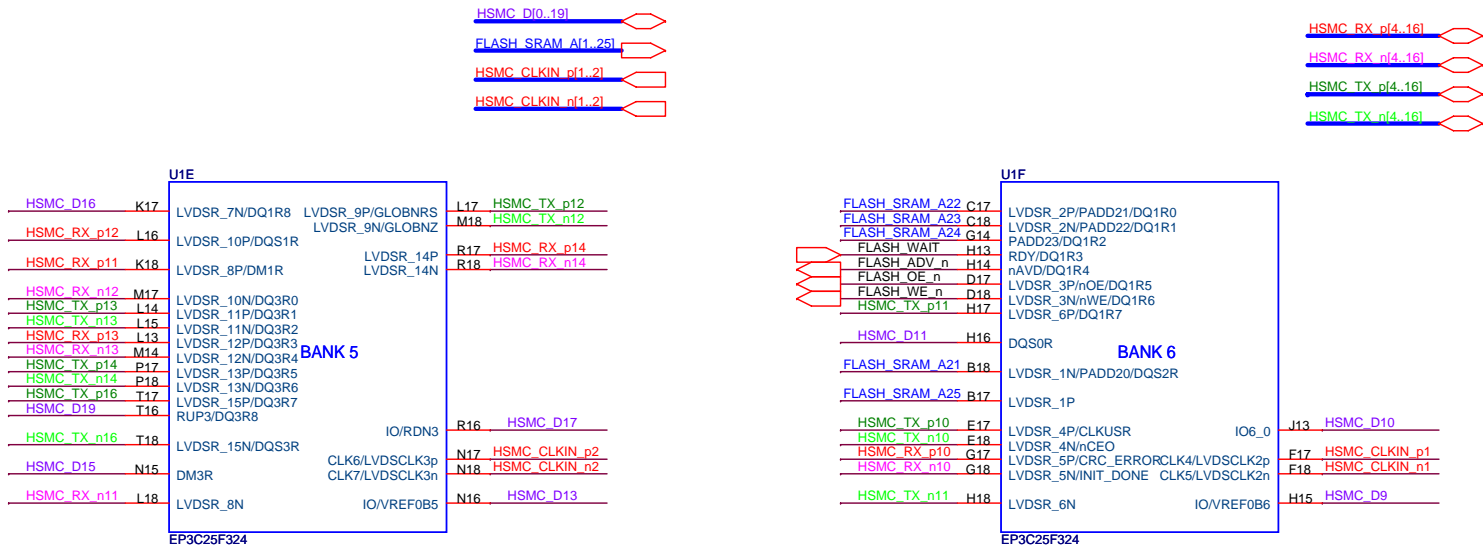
HSMC_D[0..19]
FLASH_SRAM_A[1..25]
HSMC_CLKIN_p[1..2]
HSMC_CLKIN_n[1..2]

HSMC_RX_p[4..16]
HSMC_RX_n[4..16]
HSMC_TX_p[4..16]
HSMC_TX_n[4..16]

U1E

HSMC_D16 K17 LVDSR_7N/DQ1R8
HSMC_RX_p12 L16 LVDSR_10P/DQS1R
HSMC_RX_p11 K18 LVDSR_8P/DM1R
HSMC_RX_n12 M17 LVDSR_10N/DQ3R0
HSMC_TX_p13 L14 LVDSR_11P/DQ3R1
HSMC_TX_n13 L15 LVDSR_11N/DQ3R2
HSMC_RX_p13 L13 LVDSR_12P/DQ3R3
HSMC_RX_n13 M14 LVDSR_12N/DQ3R4
HSMC_TX_p14 P17 LVDSR_13P/DQ3R5
HSMC_TX_n14 P18 LVDSR_13N/DQ3R6
HSMC_TX_p16 T17 LVDSR_15P/DQ3R7
HSMC_D19 T16 RUP3/DQ3R8
HSMC_TX_n16 T18 LVDSR_15N/DQS3R
HSMC_D15 N15 DM3R
HSMC_RX_n11 L18 LVDSR_8N

BANK 5

LVDSR_9P/GLOBNRS L17 HSMC_TX_p12
LVDSR_9N/GLOBNZ M18 HSMC_TX_n12
LVDSR_14P R17 HSMC_RX_p14
LVDSR_14N R18 HSMC_RX_n14
IO/RDN3 R16 HSMC_D17
CLK6/LVDSCLK3p N17 HSMC_CLKIN_p2
CLK7/LVDSCLK3n N18 HSMC_CLKIN_n2
IO/VREF0B5 N16 HSMC_D13

EP3C25F324

U1F

FLASH_SRAM_A22 C17 LVDSR_2P/PADD21/DQ1R0
FLASH_SRAM_A23 C18 LVDSR_2N/PADD22/DQ1R1
FLASH_SRAM_A24 G14 PADD23/DQ1R2
FLASH_WAIT H13 RDY/DQ1R3
FLASH_ADV_n H14 nAVD/DQ1R4
FLASH_OE_n D17 LVDSR_3P/nOE/DQ1R5
FLASH_WE_n D18 LVDSR_3N/nWE/DQ1R6
HSMC_TX_p11 H17 LVDSR_6P/DQ1R7
HSMC_D11 H16 DQS0R
FLASH_SRAM_A21 B18 LVDSR_1N/PADD20/DQS2R
FLASH_SRAM_A25 B17 LVDSR_1P
HSMC_TX_p10 E17 LVDSR_4P/CLKUSR
HSMC_TX_n10 E18 LVDSR_4N/nCEO
HSMC_RX_p10 G17 LVDSR_5P/CRC_ERROR
HSMC_RX_n10 G18 LVDSR_5N/INIT_DONE
HSMC_TX_n11 H18 LVDSR_6N

BANK 6

IO6_0 J13 HSMC_D10
CLK4/LVDSCLK2p F17 HSMC_CLKIN_p1
CLK5/LVDSCLK2n F18 HSMC_CLKIN_n1
IO/VREF0B6 H15 HSMC_D9

EP3C25F324